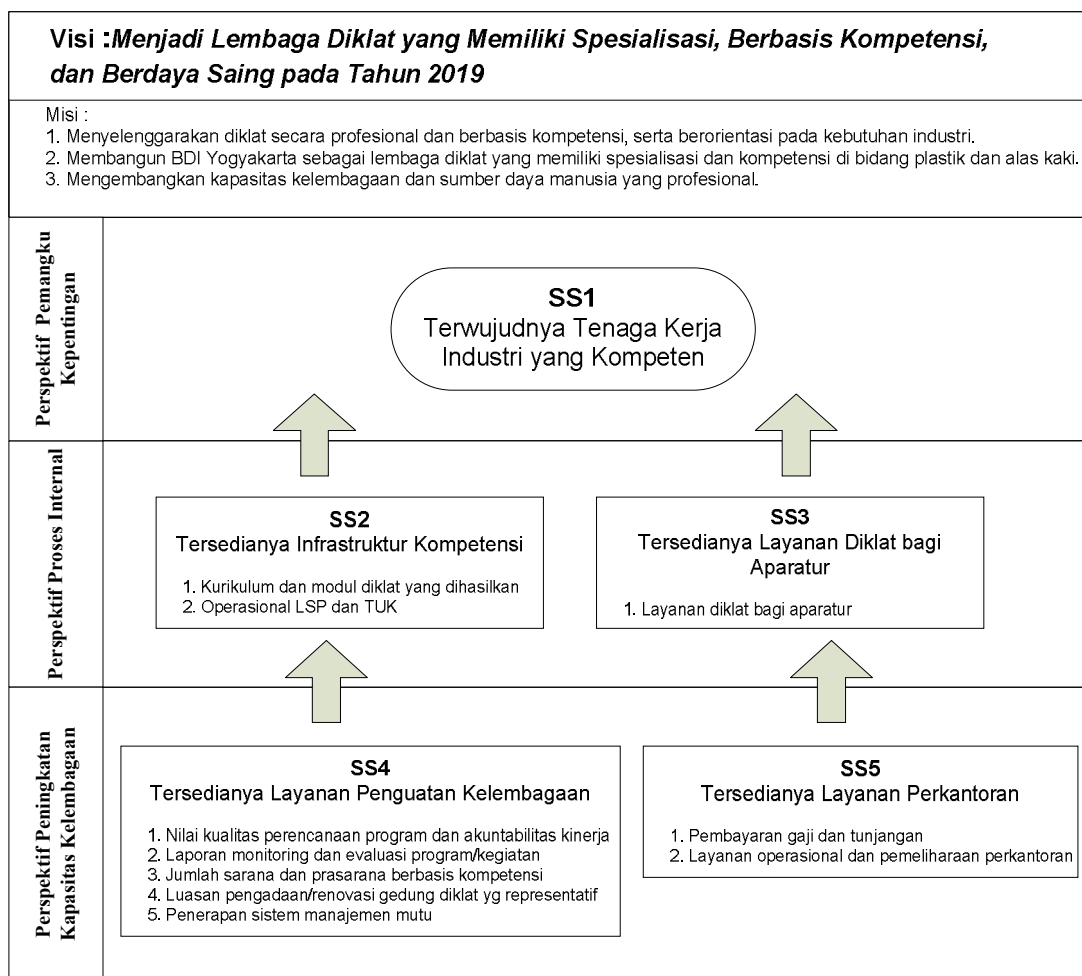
Visi :Menjadi Lembaga Diklat yang Memiliki Spesialisasi, Berbasis Kompetensi, dan Berdaya Saing pada Tahun 2019

Misi :
1. Menyelenggarakan diklat secara profesional dan berbasis kompetensi, serta berorientasi pada kebutuhan industri.
2. Membangun BDI Yogyakarta sebagai lembaga diklat yang memiliki spesialisasi dan kompetensi di bidang plastik dan alas kaki.
3. Mengembangkan kapasitas kelembagaan dan sumber daya manusia yang profesional.

Perspektif Pemangku Kepentingan

SS1
Terwujudnya Tenaga Kerja Industri yang Kompeten

Perspektif Proses Internal

SS2
Tersedianya Infrastruktur Kompetensi
1. Kurikulum dan modul diklat yang dihasilkan
2. Operasional LSP dan TUK

SS3
Tersedianya Layanan Diklat bagi Aparatur
1. Layanan diklat bagi aparatur

Perspektif Peningkatan Kapasitas Kelembagaan

SS4
Tersedianya Layanan Penguatan Kelembagaan
1. Nilai kualitas perencanaan program dan akuntabilitas kinerja
2. Laporan monitoring dan evaluasi program/kegiatan
3. Jumlah sarana dan prasarana berbasis kompetensi
4. Luasan pengadaan/renovasi gedung diklat yg representatif
5. Penerapan sistem manajemen mutu

SS5
Tersedianya Layanan Perkantoran
1. Pembayaran gaji dan tunjangan
2. Layanan operasional dan pemeliharaan perkantoran